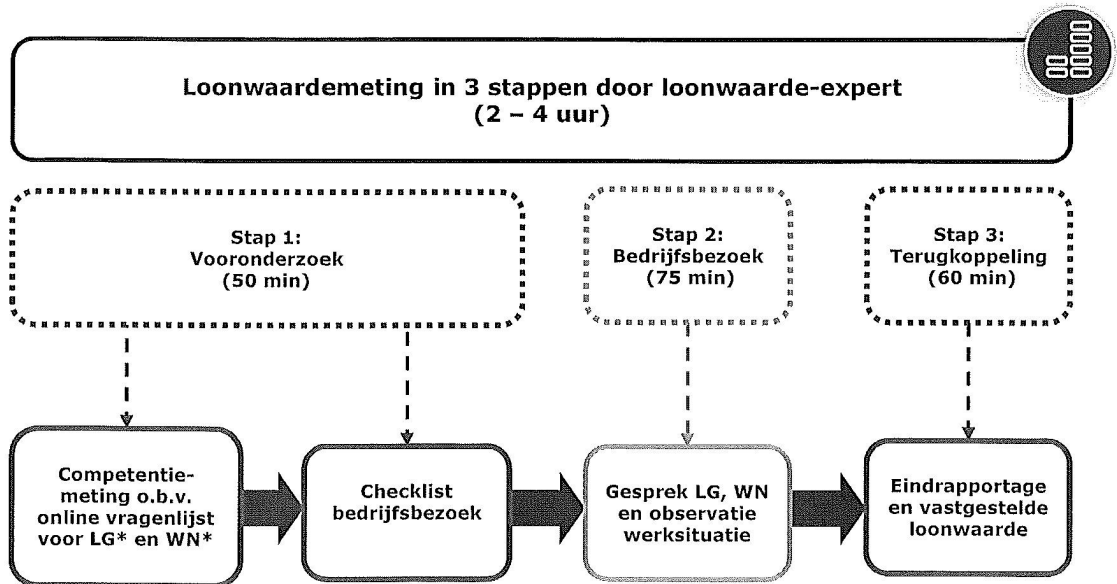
Loonwaardemeting in 3 stappen door loonwaarde-expert
(2 – 4 uur)

Stap 1:
Vooronderzoek
(50 min)

Stap 2:
Bedrijfsbezoek
(75 min)

Stap 3:
Terugkoppeling
(60 min)

Competentie-meting o.b.v. online vragenlijst voor LG* en WN*

Checklist bedrijfsbezoek

Gesprek LG, WN en observatie werksituatie

Eindrapportage en vastgestelde loonwaarde